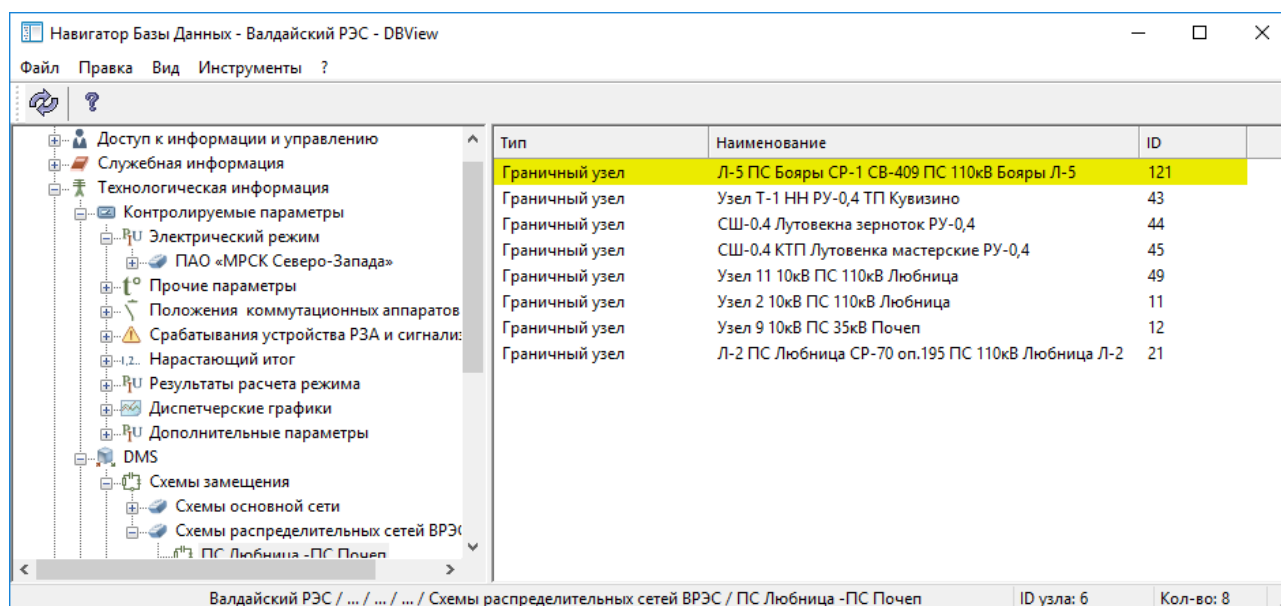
Навигатор Базы Данных - Валдайский РЭС - DBView

Файл Правка Вид Инструменты ?

Доступ к информации и управлению
Служебная информация
Технологическая информация
Контролируемые параметры
Электрический режим
ПАО «МРСК Северо-Запада»
Прочие параметры
Положения коммутационных аппаратов
Срабатывания устройства РЗА и сигнализ
Нарастающий итог
Результаты расчета режима
Диспетчерские графики
Дополнительные параметры
DMS
Схемы замещения
Схемы основной сети
Схемы распределительных сетей ВРЭС
ПС Любница -ПС Почеп

| Тип | Наименование | ID |
|---|---|---|
| Граничный узел | Л-5 ПС Бояры СР-1 СВ-409 ПС 110кВ Бояры Л-5 | 121 |
| Граничный узел | Узел Т-1 НН РУ-0,4 ТП Кувизино | 43 |
| Граничный узел | СШ-0.4 Лутовекна зерноток РУ-0,4 | 44 |
| Граничный узел | СШ-0.4 КТП Лутовенка мастерские РУ-0,4 | 45 |
| Граничный узел | Узел 11 10кВ ПС 110кВ Любница | 49 |
| Граничный узел | Узел 2 10кВ ПС 110кВ Любница | 11 |
| Граничный узел | Узел 9 10кВ ПС 35кВ Почеп | 12 |
| Граничный узел | Л-2 ПС Любница СР-70 оп.195 ПС 110кВ Любница Л-2 | 21 |

Валдайский РЭС / ... / ... / ... / Схемы распределительных сетей ВРЭС / ПС Любница -ПС Почеп   ID узла: 6   Кол-во: 8